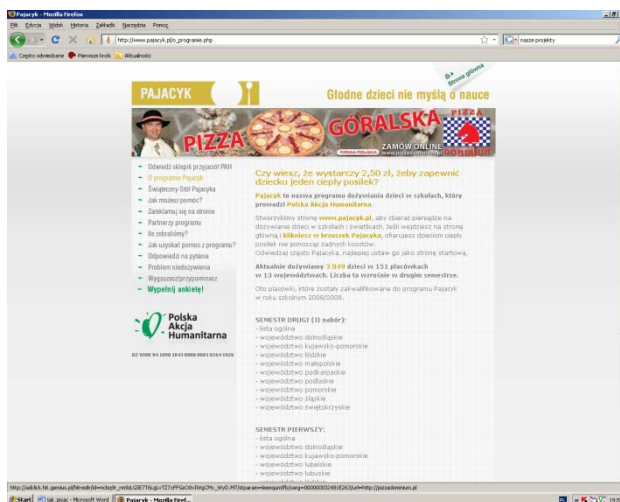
Pajacyk - Mozilla Firefox

Plik Edycja Widok Historia Zakładki Narzędzia Pomoc

http://www.pajacyk.pl/o_programie.php

nasze projekty

Często odwiedzane Pierwsze kroki Aktualności

PAJACYK

Głodne dzieci nie myślą o nauce

Strona główna

PIZZA GÓRALSKA

ZAMÓW ONLINE

- Odwiedź sklepik przyjaciół PAH
- O programie Pajacyk
- Świąteczny Stół Pajacyka
- Jak możesz pomóc?
- Zamieść link na stronie
- Partnerzy programu
- Ile zebraliśmy?
- Jak uzyskać pomoc z programu?
- Odpowiedzi na pytania
- Problem niedożywienia
- Wygaszacz/przypominacz
- Wypełnij ankietę!

Polska Akcja Humanitarna

BZ WBK 04 1090 1043 0000 0001 0264 2928

Czy wiesz, że wystarczy 2,50 zł, żeby zapewnić dziecku jeden ciepły posiłek?

Pajacyk to nazwa programu dożywiania dzieci w szkołach, który prowadzi Polska Akcja Humanitarna.

Stworzyliśmy stronę www.pajacyk.pl, aby zbierać pieniądze na dożywianie dzieci w szkołach i świetlicach. Jeśli wejdziesz na stronę główną i klikniesz w brzuszek Pajacyka, ofiarujesz dzieciom ciepły posiłek nie ponosząc żadnych kosztów.
Odwiedzaj często Pajacyka, najlepiej ustaw go jako stronę startową.

Aktualnie dożywiamy 3 049 dzieci w 151 placówkach w 13 województwach. Liczba ta wzrośnie w drugim semestrze.

Oto placówki, które zostały zakwalifikowane do programu Pajacyk w roku szkolnym 2008/2009.

SEMESTR DRUGI (II nabór):
- lista ogólna
- województwo dolnośląskie
- województwo kujawsko-pomorskie
- województwo łódzkie
- województwo małopolskie
- województwo podkarpackie
- województwo podlaskie
- województwo pomorskie
- województwo śląskie
- województwo świętokrzyskie

SEMESTR PIERWSZY:
- lista ogólna
- województwo dolnośląskie
- województwo kujawsko-pomorskie
- województwo lubelskie
- województwo lubuskie

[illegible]

Start | Jak zmac - Microsoft Word | Pajacyk - Mozilla Firef...